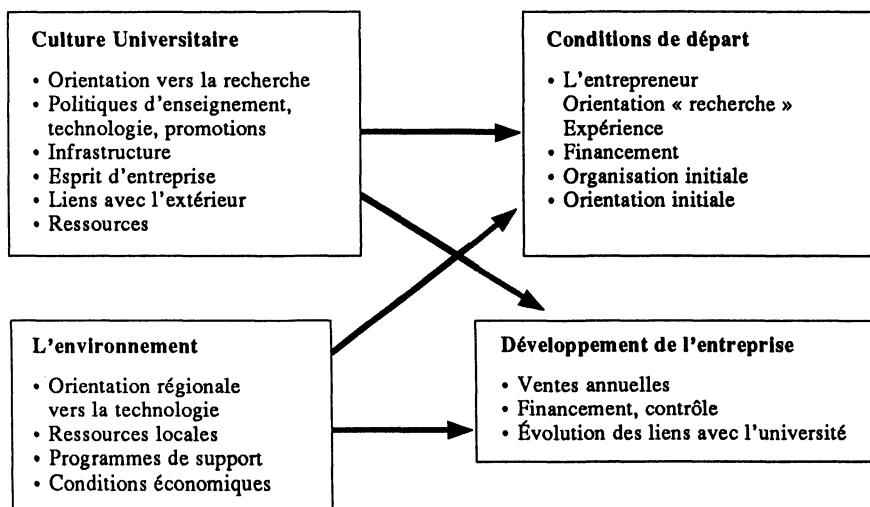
**Culture Universitaire**

- Orientation vers la recherche
- Politiques d'enseignement, technologie, promotions
- Infrastructure
- Esprit d'entreprise
- Liens avec l'extérieur
- Ressources

**Conditions de départ**

- L'entrepreneur
  Orientation « recherche »
  Expérience
- Financement
- Organisation initiale
- Orientation initiale

**L'environnement**

- Orientation régionale vers la technologie
- Ressources locales
- Programmes de support
- Conditions économiques

**Développement de l'entreprise**

- Ventes annuelles
- Financement, contrôle
- Évolution des liens avec l'université